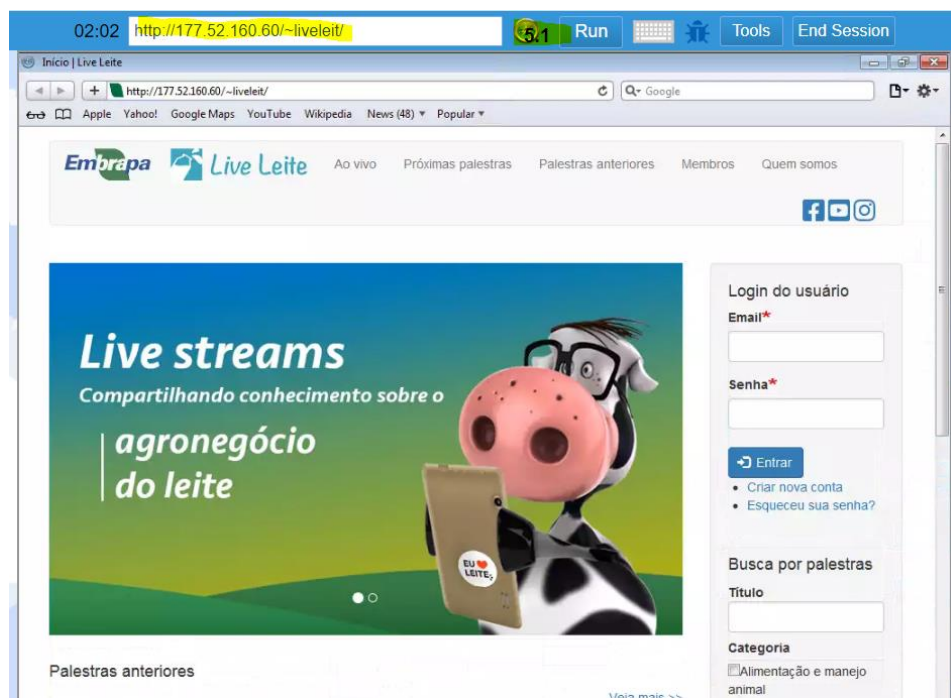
02:02 http://177.52.160.60/~liveleit/ 51 Run Tools End Session

Início | Live Leite

http://177.52.160.60/~liveleit/

Google

Apple Yahoo! Google Maps YouTube Wikipedia News (48) ▾ Popular ▾

Embrapa Live Leite Ao vivo Próximas palestras Palestras anteriores Membros Quem somos

Live streams

Compartilhando conhecimento sobre o

agronegócio do leite

EU LEITE

Login do usuário

Email*

Senha*

Entrar

• Criar nova conta

• Esqueceu sua senha?

Busca por palestras

Título

Categoria

Alimentação e manejo animal

Palestras anteriores

Veja mais >>